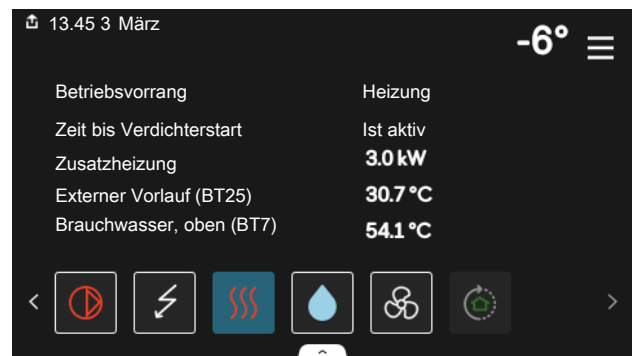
13.45 3 März

-6°

| | |
|---|---|
| Betriebsvorrang | Heizung |
| Zeit bis Verdichterstart | Ist aktiv |
| Zusatzheizung | 3.0 kW |
| Externer Vorlauf (BT25) | 30.7 °C |
| Brauchwasser, oben (BT7) | 54.1 °C |

‹ ›